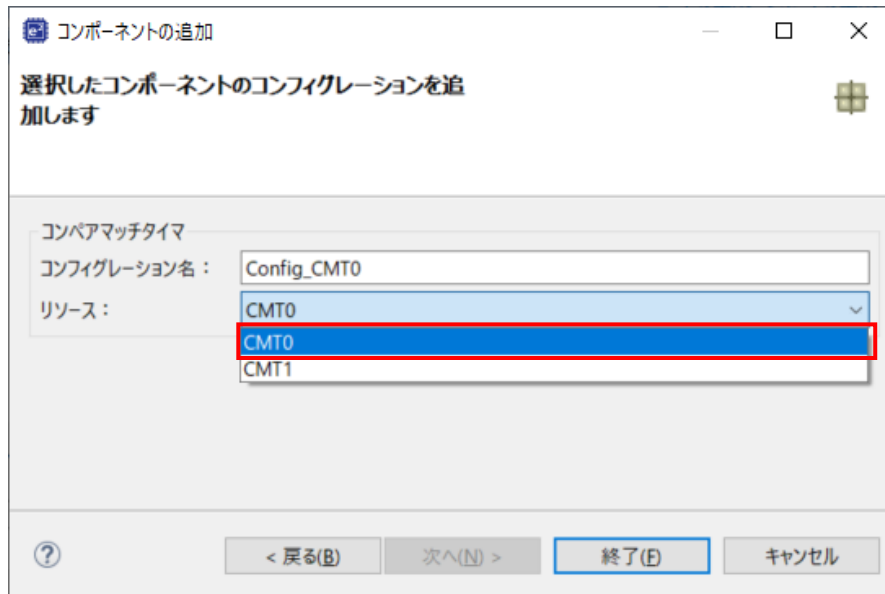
コンポーネントの追加

選択したコンポーネントのコンフィグレーションを追加します

コンペアマッチタイマ
コンフィグレーション名： Config_CMT0
リソース： CMT0
CMT0
CMT1

?
< 戻る(B)
次へ(N) >
終了(F)
キャンセル